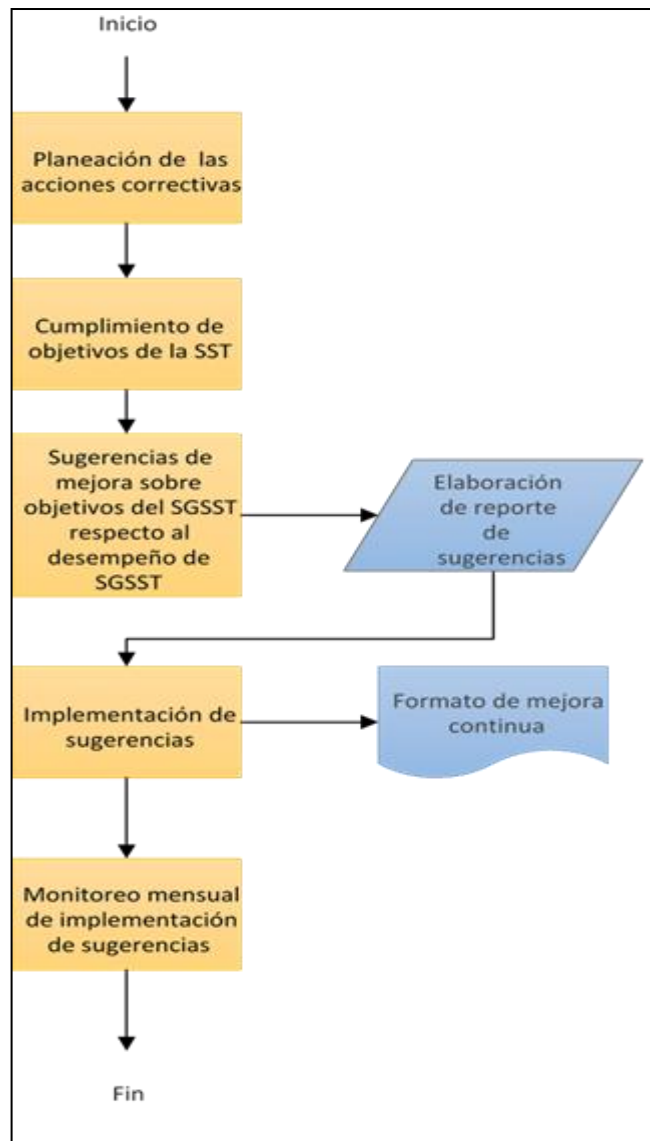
Inicio

Planeación de las acciones correctivas

Cumplimiento de objetivos de la SST

Sugerencias de mejora sobre objetivos del SGSST respecto al desempeño de SGSST

Elaboración de reporte de sugerencias

Implementación de sugerencias

Formato de mejora continua

Monitoreo mensual de implementación de sugerencias

Fin